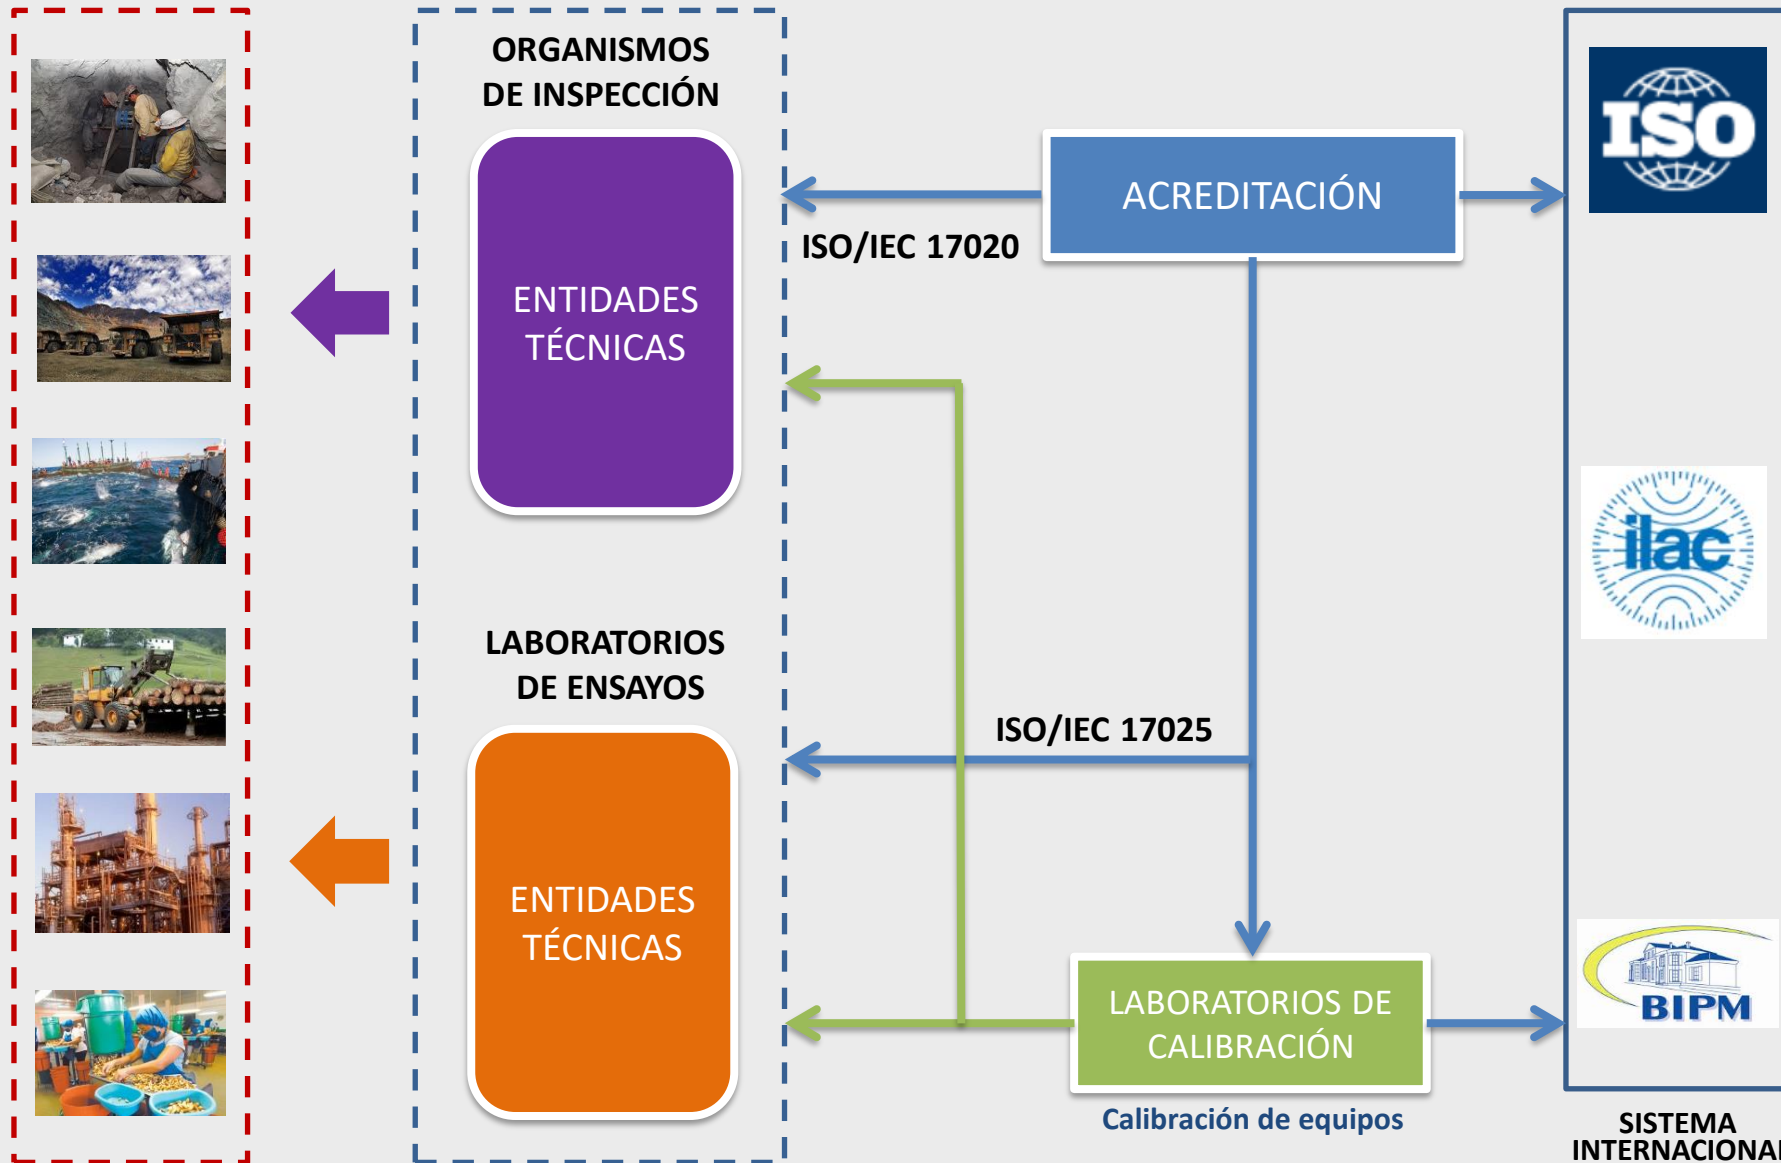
ORGANISMOS DE INSPECCIÓN

ENTIDADES TÉCNICAS

ACREDITACIÓN

ISO/IEC 17020

ISO

LABORATORIOS DE ENSAYOS

ilac

ISO/IEC 17025

ENTIDADES TÉCNICAS

LABORATORIOS DE CALIBRACIÓN

BIPM

Calibración de equipos

SISTEMA INTERNACIONA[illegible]